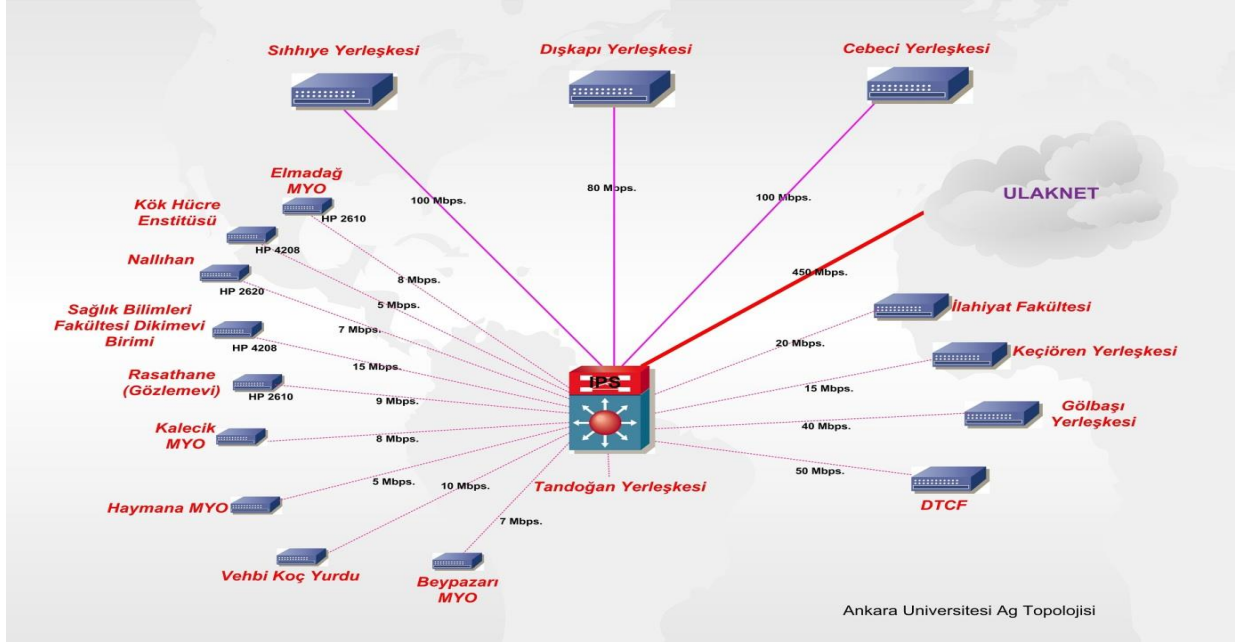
Sıhhiye Yerleşkesi

Dışkapı Yerleşkesi

Cebeci Yerleşkesi

100 Mbps.

80 Mbps.

100 Mbps.

ULAKNET

Elmadağ MYO

HP 2610

Kök Hücre Enstitüsü

HP 4208

Nallıhan

HP 2620

Sağlık Bilimleri Fakültesi Dikimevi Birimi

HP 4208

Rasathane (Gözlemevi)

HP 2610

Kalecik MYO

Haymana MYO

Vehbi Koç Yurdu

Beypazarı MYO

8 Mbps.

5 Mbps.

7 Mbps.

15 Mbps.

9 Mbps.

8 Mbps.

5 Mbps.

10 Mbps.

7 Mbps.

IPS

Tandoğan Yerleşkesi

450 Mbps.

İlahiyat Fakültesi

20 Mbps.

Keçiören Yerleşkesi

15 Mbps.

Gölbaşı Yerleşkesi

40 Mbps.

50 Mbps.

DTCF

Ankara Universitesi Ag Topolojisi